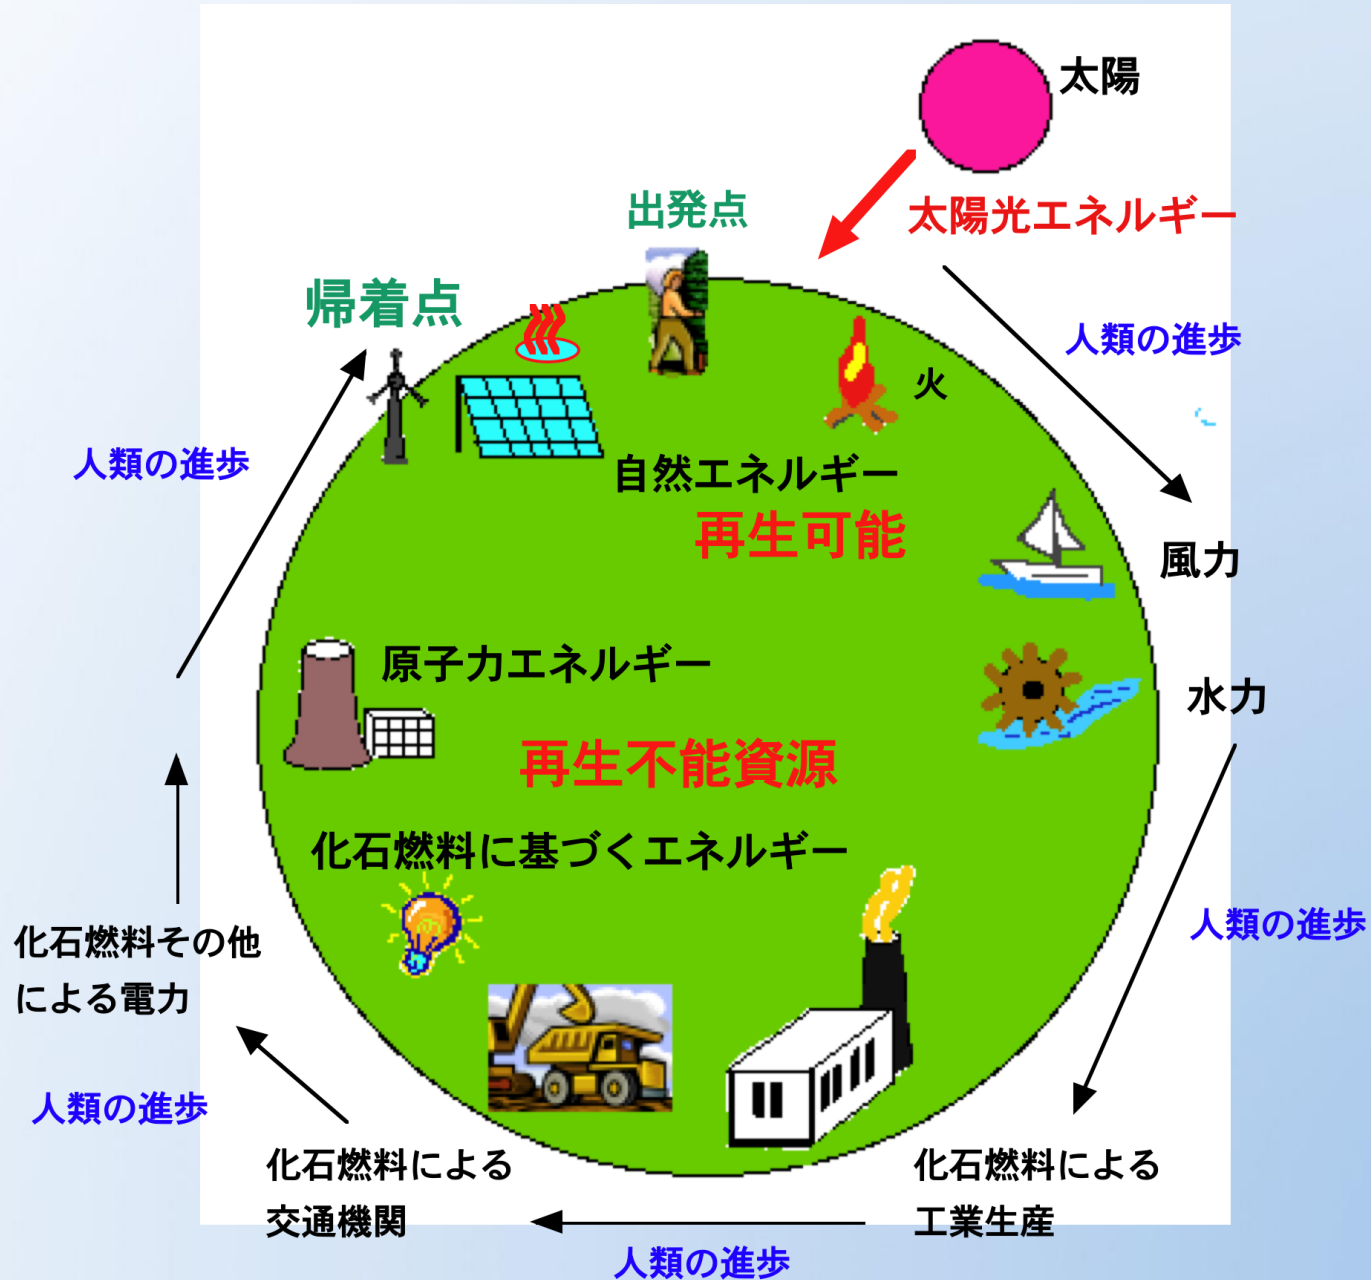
太陽

出発点

太陽光エネルギー

帰着点

人類の進歩

火

人類の進歩

自然エネルギー

再生可能

風力

原子力エネルギー

水力

再生不能資源

化石燃料に基づくエネルギー

人類の進歩

化石燃料その他による電力

人類の進歩

化石燃料による交通機関

化石燃料による工業生産

人類の進歩